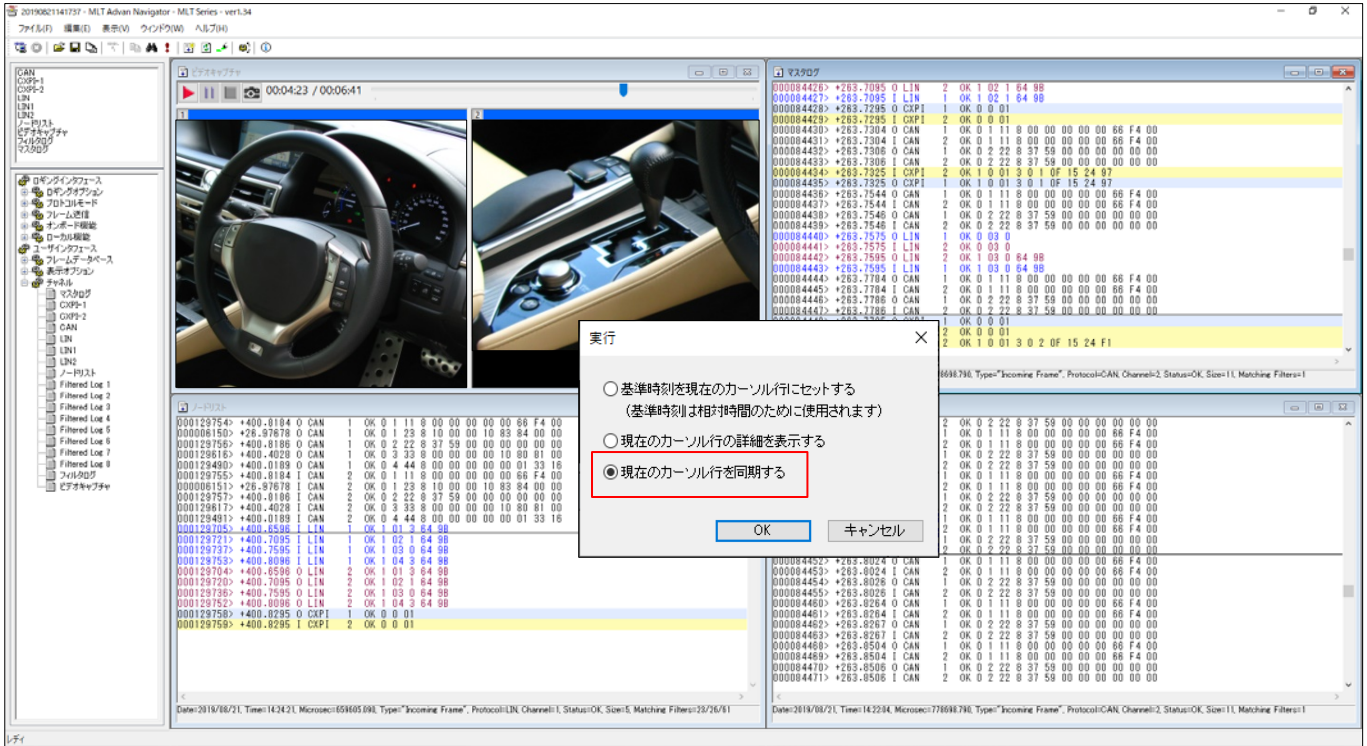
20190821141757 - MLT Advan Navigator - MLT Series - ver1.34

ファイル(F) 編集(E) 表示(V) ウィンドウ(W) ヘルプ(H)

CAN
CXPI-1
CXPI-2
LIN
LIN1
LIN2
ノードリスト
ビデオキャプチャ
フィルタログ
マスタログ

ロギングインタフェース
ロギングオプション
プロトコルモード
フレーム送信
オンボード機能
ローカル機能
ユーザインタフェース
フレームデータベース
表示オプション
チャネル
マスタログ
CXPI-1
CXPI-2
CAN
LIN
LIN1
LIN2
ノードリスト
Filtered Log 1
Filtered Log 2
Filtered Log 3
Filtered Log 4
Filtered Log 5
Filtered Log 6
Filtered Log 7
Filtered Log 8
フィルタログ
ビデオキャプチャ

ビデオキャプチャ
00:04:23 / 00:06:41
1
2

マスタログ
000084426> +263.7095 O LIN 2 OK 1 02 1 64 9B
000084427> +263.7095 I LIN 1 OK 1 02 1 64 9B
000084428> +263.7295 O CXPI 1 OK 0 0 01
000084429> +263.7295 I CXPI 2 OK 0 0 01
000084430> +263.7304 O CAN 1 OK 0 1 11 8 00 00 00 00 00 66 F4 00
000084431> +263.7304 I CAN 2 OK 0 1 11 8 00 00 00 00 00 66 F4 00
000084432> +263.7306 O CAN 1 OK 0 2 22 8 37 59 00 00 00 00 00 00
000084433> +263.7306 I CAN 2 OK 0 2 22 8 37 59 00 00 00 00 00 00
000084434> +263.7325 I CXPI 2 OK 1 0 01 3 0 1 0F 15 24 97
000084435> +263.7325 O CXPI 1 OK 1 0 01 3 0 1 0F 15 24 97
000084436> +263.7544 O CAN 1 OK 0 1 11 8 00 00 00 00 00 66 F4 00
000084437> +263.7544 I CAN 2 OK 0 1 11 8 00 00 00 00 00 66 F4 00
000084438> +263.7546 O CAN 1 OK 0 2 22 8 37 59 00 00 00 00 00 00
000084439> +263.7546 I CAN 2 OK 0 2 22 8 37 59 00 00 00 00 00 00
000084440> +263.7575 O LIN 1 OK 1 03 0
000084441> +263.7575 I LIN 2 OK 0 03 0
000084442> +263.7595 O LIN 2 OK 1 03 0 64 9B
000084443> +263.7595 I LIN 1 OK 1 03 0 64 9B
000084444> +263.7784 O CAN 1 OK 0 1 11 8 00 00 00 00 00 66 F4 00
000084445> +263.7784 I CAN 2 OK 0 1 11 8 00 00 00 00 00 66 F4 00
000084446> +263.7786 O CAN 1 OK 0 2 22 8 37 59 00 00 00 00 00 00
000084447> +263.7786 I CAN 2 OK 0 2 22 8 37 59 00 00 00 00 00 00
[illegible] 1 OK 0 0 01
2 OK 0 0 01
2 OK 1 0 01 3 0 2 0F 15 24 F1
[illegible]8698.790, Type="Incoming Frame", Protocol=CAN, Channel=2, Status=OK, Size=11, Matching Filters=1

ノードリスト
000129754> +400.8184 O CAN 1 OK 0 1 11 8 00 00 00 00 00 66 F4 00
000006150> +26.97678 O CAN 1 OK 0 1 23 8 10 00 00 10 83 84 00 00
000129756> +400.8186 O CAN 1 OK 0 2 22 8 37 59 00 00 00 00 00 00
000129616> +400.4028 O CAN 1 OK 0 3 33 8 00 00 00 00 10 80 81 00
000129490> +400.0189 O CAN 1 OK 0 4 44 8 00 00 00 00 00 01 33 16
000129755> +400.8184 I CAN 2 OK 0 1 11 8 00 00 00 00 00 66 F4 00
000006151> +26.97678 I CAN 2 OK 0 1 23 8 10 00 00 10 83 84 00 00
000129757> +400.8186 I CAN 2 OK 0 2 22 8 37 59 00 00 00 00 00 00
000129617> +400.4028 I CAN 2 OK 0 3 33 8 00 00 00 00 10 80 81 00
000129491> +400.0189 I CAN 2 OK 0 4 44 8 00 00 00 00 00 01 33 16
000129705> +400.6596 I LIN 1 OK 1 01 3 64 9B
000129721> +400.7095 I LIN 1 OK 1 02 1 64 9B
000129737> +400.7595 I LIN 1 OK 1 03 0 64 9B
000129753> +400.8096 I LIN 1 OK 1 04 3 64 9B
000129704> +400.6596 O LIN 2 OK 1 01 3 64 9B
000129720> +400.7095 O LIN 2 OK 1 02 1 64 9B
000129736> +400.7595 O LIN 2 OK 1 03 0 64 9B
000129752> +400.8096 O LIN 2 OK 1 04 3 64 9B
000129758> +400.8295 O CXPI 1 OK 0 0 01
000129759> +400.8295 I CXPI 2 OK 0 0 01
Date=2019/08/21, Time=14:24:21, Microsec=659605.090, Type="Incoming Frame", Protocol=LIN, Channel=1, Status=OK, Size=5, Matching Filters=28/26/61

2 OK 0 2 22 8 37 59 00 00 00 00 00 00
000084452> +263.8024 O CAN 1 OK 0 1 11 8 00 00 00 00 00 66 F4 00
000084453> +263.8024 I CAN 2 OK 0 1 11 8 00 00 00 00 00 66 F4 00
000084454> +263.8026 O CAN 1 OK 0 2 22 8 37 59 00 00 00 00 00 00
000084455> +263.8026 I CAN 2 OK 0 2 22 8 37 59 00 00 00 00 00 00
000084460> +263.8264 O CAN 1 OK 0 1 11 8 00 00 00 00 00 66 F4 00
000084461> +263.8264 I CAN 2 OK 0 1 11 8 00 00 00 00 00 66 F4 00
000084462> +263.8267 O CAN 1 OK 0 2 22 8 37 59 00 00 00 00 00 00
000084463> +263.8267 I CAN 2 OK 0 2 22 8 37 59 00 00 00 00 00 00
000084468> +263.8504 O CAN 1 OK 0 1 11 8 00 00 00 00 00 66 F4 00
000084469> +263.8504 I CAN 2 OK 0 1 11 8 00 00 00 00 00 66 F4 00
000084470> +263.8506 O CAN 1 OK 0 2 22 8 37 59 00 00 00 00 00 00
000084471> +263.8506 I CAN 2 OK 0 2 22 8 37 59 00 00 00 00 00 00
Date=2019/08/21, Time=14:22:04, Microsec=778698.790, Type="Incoming Frame", Protocol=CAN, Channel=2, Status=OK, Size=11, Matching Filters=1

実行
基準時刻を現在のカーソル行にセットする
（基準時刻は相対時間のために使用されます）
現在のカーソル行の詳細を表示する
現在のカーソル行を同期する
OK
キャンセル

レディ